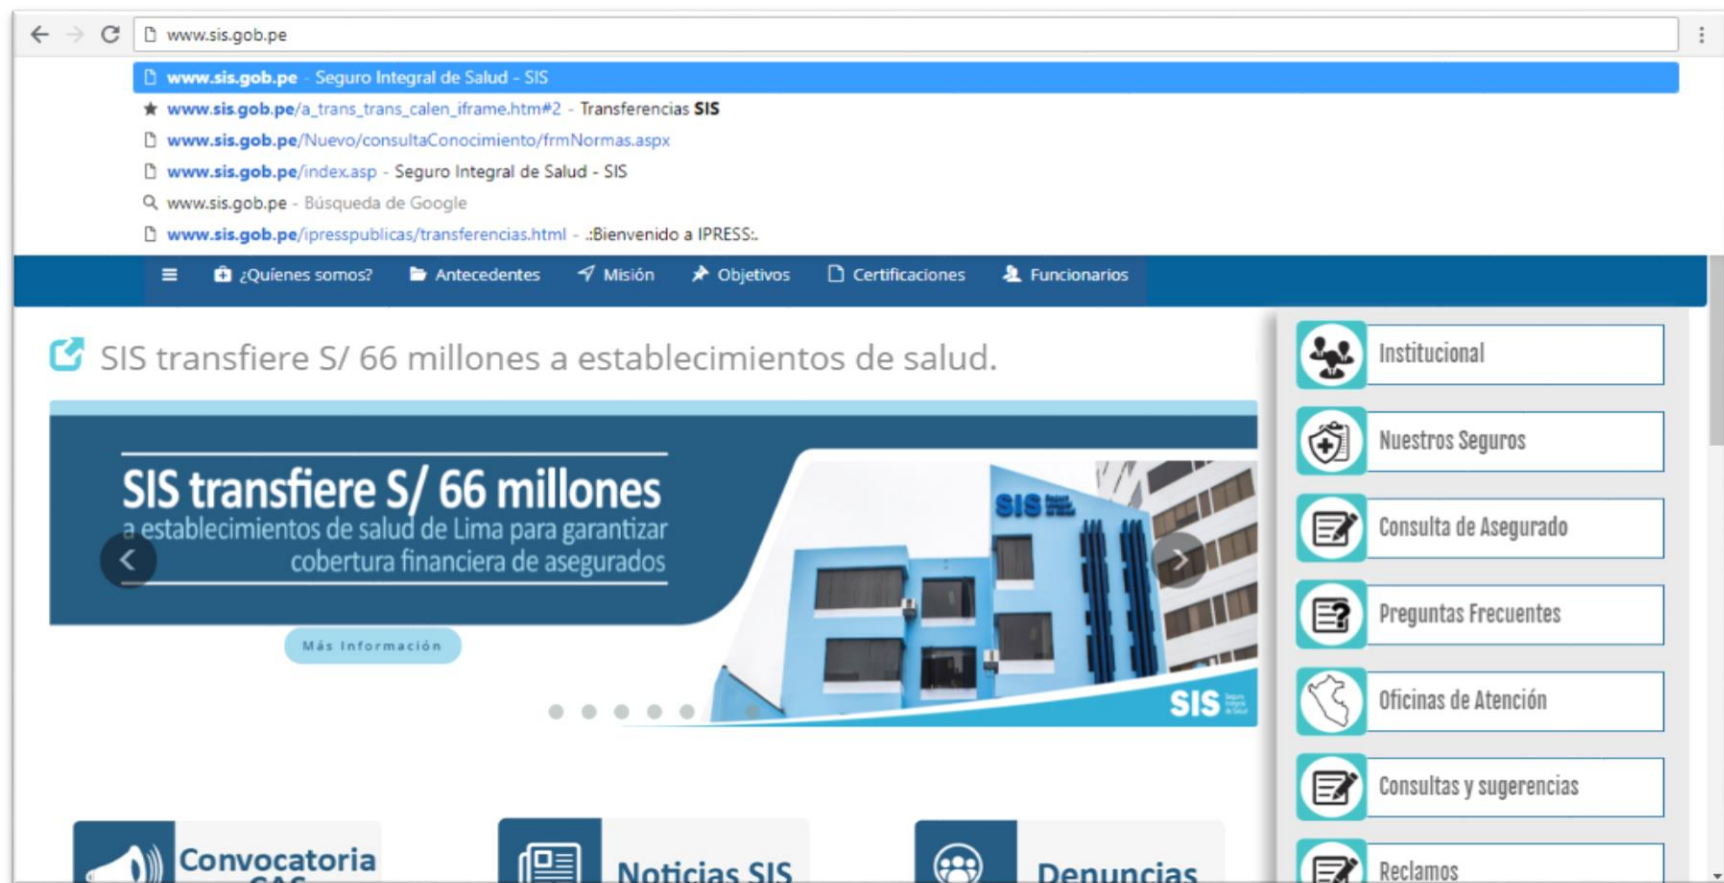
www.sis.gob.pe

www.sis.gob.pe - Seguro Integral de Salud - SIS
www.sis.gob.pe/a_trans_trans_calen_iframe.htm#2 - Transferencias SIS
www.sis.gob.pe/Nuevo/consultaConocimiento/frmNormas.aspx
www.sis.gob.pe/index.asp - Seguro Integral de Salud - SIS
www.sis.gob.pe - Búsqueda de Google
www.sis.gob.pe/ipresspublicas/transferencias.html - .:Bienvenido a IPRESS:.

¿Quiénes somos? Antecedentes Misión Objetivos Certificaciones Funcionarios

SIS transfiere S/ 66 millones a establecimientos de salud.

SIS transfiere S/ 66 millones a establecimientos de salud de Lima para garantizar cobertura financiera de asegurados

Más Información

SIS

SIS

Institucional
Nuestros Seguros
Consulta de Asegurado
Preguntas Frecuentes
Oficinas de Atención
Consultas y sugerencias
Reclamos

Convocatoria CAS
Noticias SIS
Denuncias